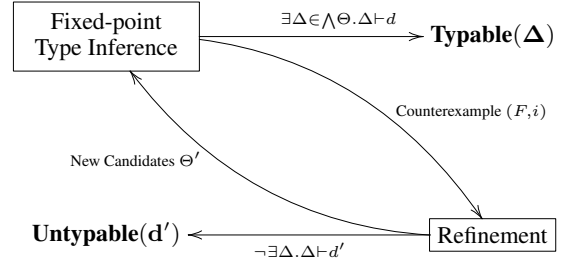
Fixed-point Type Inference

$\exists \Delta \in \bigwedge \Theta . \Delta \vdash d$

**Typable**($\boldsymbol{\Delta}$)

Counterexample $(F, i)$

New Candidates $\Theta'$

**Untypable**($\mathbf{d'}$)

$\neg \exists \Delta . \Delta \vdash d'$

Refinement